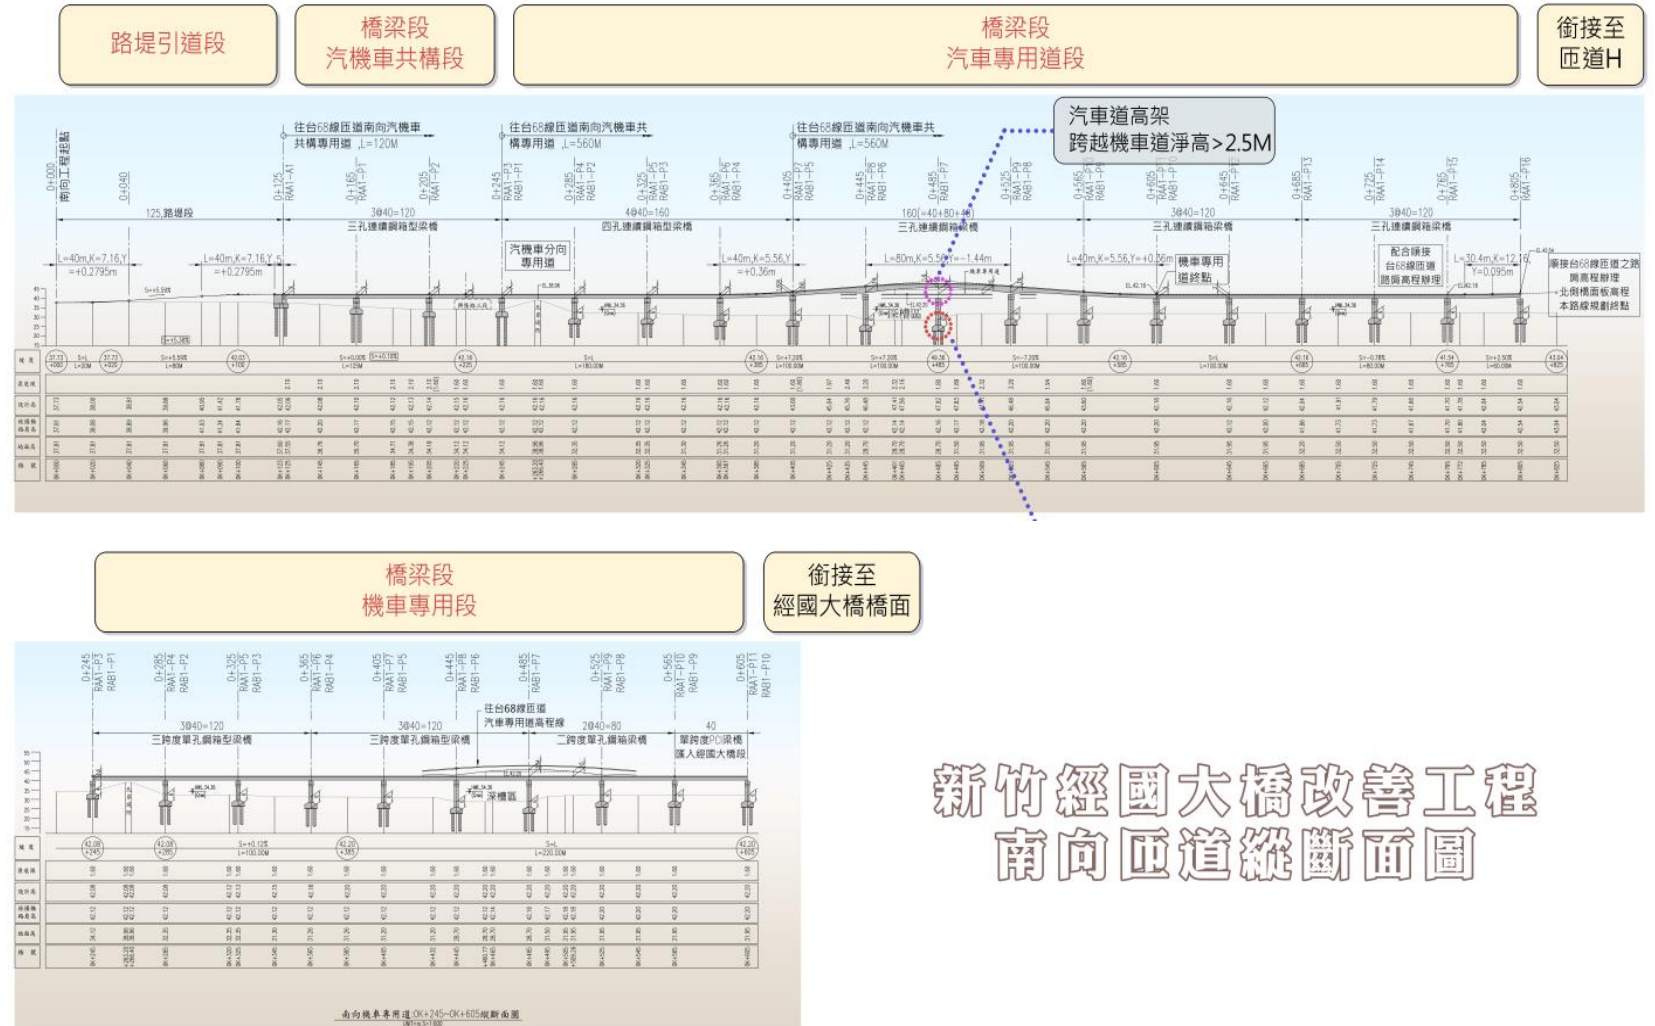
路堤引道段

橋梁段
汽機車共構段

橋梁段
汽車專用道段

銜接至
匝道H

汽車道高架
跨越機車道淨高>2.5M

0+000 南向工程起點
0+040
0+125 RAA1-A1
0+165 RAA1-P1
0+205 RAA1-P2
0+245 RAA1-P3 RAB1-P1
0+285 RAA1-P4 RAB1-P2
0+325 RAA1-P5 RAB1-P3
0+365 RAA1-P6 RAB1-P4
0+405 RAA1-P7 RAB1-P5
0+445 RAA1-P8 RAB1-P6
0+485 RAB1-P7
0+525 RAA1-P9 RAB1-P8
0+565 RAA1-P10
0+605 RAA1-P11
0+645
0+685 RAA1-P13
0+725 RAA1-P14
0+765 RAA1-P15
0+805 RAA1-P16

往台68線匝道南向汽機車共構專用道 L=120M
往台68線匝道南向汽機車共構專用道 L=560M
往台68線匝道南向汽機車共構專用道 L=560M

125 路堤段
3@40=120 三孔連續鋼箱型梁橋
4@40=160 四孔連續鋼箱型梁橋
160(=40+80+40) 三孔連續鋼箱梁橋
3@40=120 三孔連續鋼箱梁橋
3@40=120 三孔連續鋼箱梁橋

汽機車分向專用道
機車專用道終點
配合匯接台68線匝道路面高程辦理
順接台68線匝道之路面高程辦理
北側橋面板高程本路線規劃終點

L=40m,K=7.16,Y=+0.2795m
L=40m,K=7.16,Y=+0.2795m
L=40m,K=5.56,Y=+0.36m
L=80m,K=5.56,Y=-1.44m
L=40m,K=5.56,Y=+0.36m
L=30.4m,K=12.16,Y=0.095m

橋梁段
機車專用段

銜接至
經國大橋橋面

0+245 RAA1-P3 RAB1-P1
0+285 RAA1-P4 RAB1-P2
0+325 RAA1-P5 RAB1-P3
0+365 RAA1-P6 RAB1-P4
0+405 RAA1-P7 RAB1-P5
0+445 RAA1-P8 RAB1-P6
0+485 RAB1-P7
0+525 RAA1-P9 RAB1-P8
0+565 RAA1-P10 RAB1-P9
0+605 RAA1-P11 RAB1-P10

往台68線匝道汽車專用道高程線
3@40=120 三跨度單孔鋼箱型梁橋
3@40=120 三跨度單孔鋼箱型梁橋
2@40=80 二跨度單孔鋼箱梁橋
40 單跨度PC梁橋 匯入經國大橋段

S=L L=220.00M
S=+0.12% L=100.00M

南向機車專用道:0K+245~0K+605縱斷面圖

新竹經國大橋改善工程
南向匝道縱斷面圖